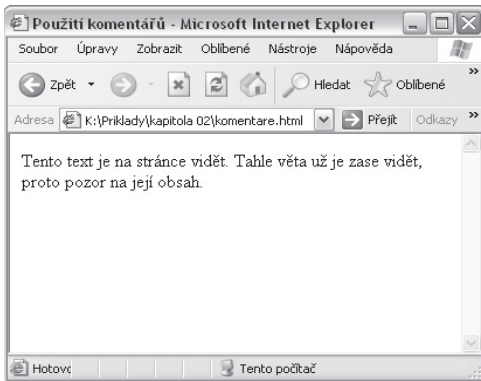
Použití komentářů - Microsoft Internet Explorer

Soubor Úpravy Zobrazit Oblíbené Nástroje Nápověda

Zpět Hledat Oblíbené

Adresa K:\Priklady\kapitola 02\komentare.html Přejít Odkazy

Tento text je na stránce vidět. Tahle věta už je zase vidět, proto pozor na její obsah.

Hotovo Tento počítač